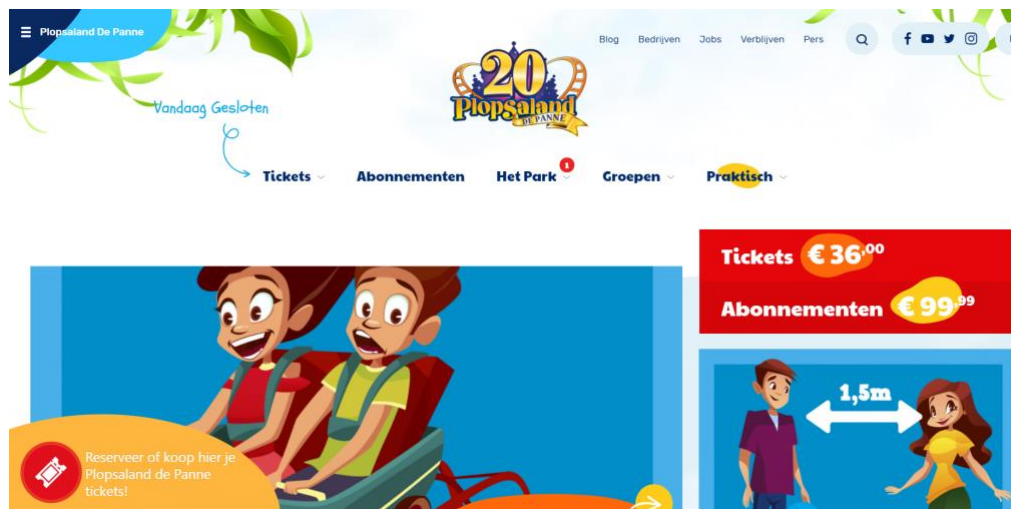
Plopsaland De Panne

Blog Bedrijven Jobs Verblijven Pers

20 Plopsaland DE PANNE

Vandaag Gesloten

Tickets Abonnementen Het Park 1 Groepen Praktisch

Tickets € $36^{,00}$

Abonnementen € $99^{,99}$

1,5m

Reserveer of koop hier je Plopsaland de Panne tickets!